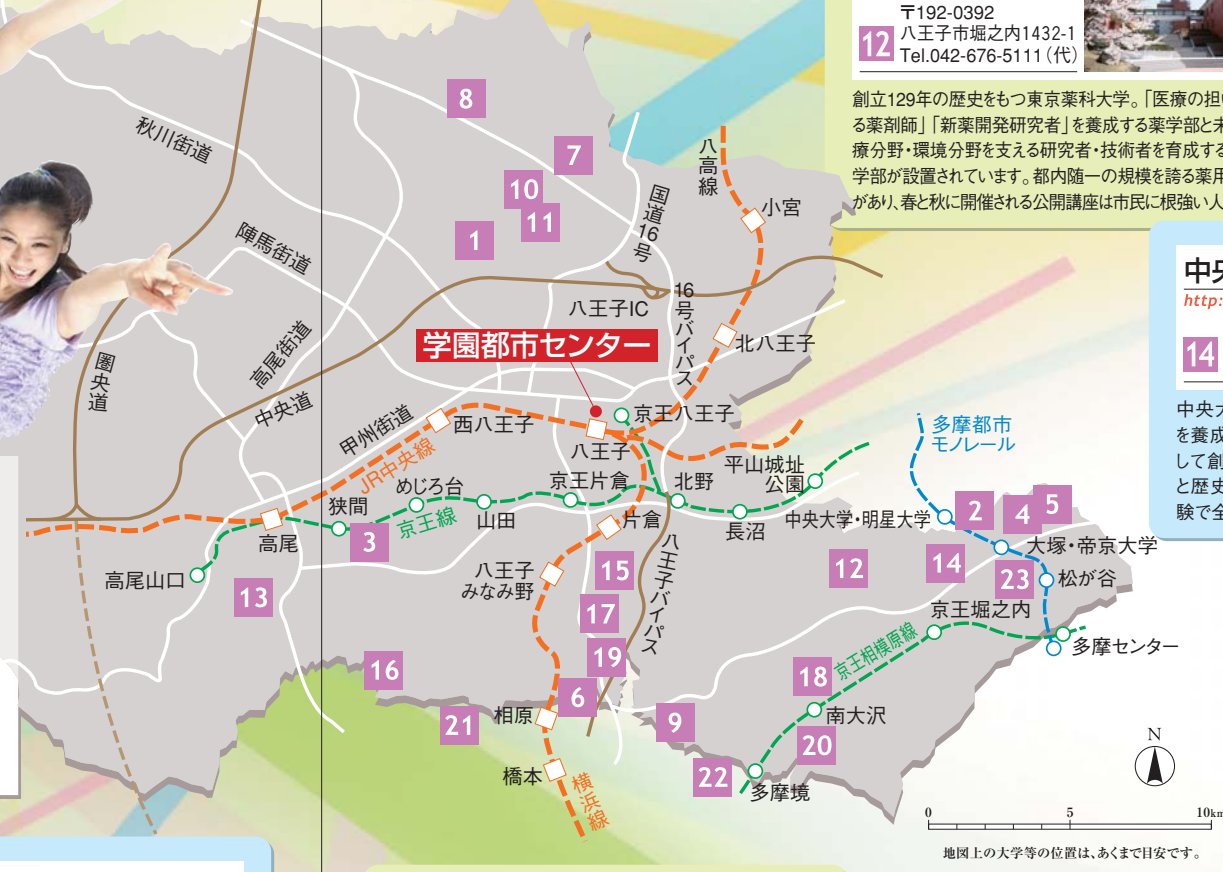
12
〒192-0392
八王子市堀之内1432-1
Tel.042-676-5111（代）

創立129年の歴史をもつ東京薬科大学。「医療の担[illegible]
る薬剤師」「新薬開発研究者」を養成する薬学部と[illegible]
療分野・環境分野を支える研究者・技術者を育成する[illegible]
学部が設置されています。都内随一の規模を誇る薬用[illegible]
があり、春と秋に開催される公開講座は市民に根強い人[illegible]

中央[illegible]
http:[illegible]
14

中央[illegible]
を養成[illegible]
して創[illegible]
と歴史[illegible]
験で全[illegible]

8
7
10
11
1
秋川街道
陣馬街道
高尾街道
圏央道
中央道
甲州街道
国道16号
八高線
小宮
八王子IC
16号バイパス
北八王子
学園都市センター
京王八王子
西八王子
八王子
JR中央線
多摩都市モノレール
めじろ台
狭間
京王線
山田
京王片倉
北野
平山城址公園
長沼
中央大学・明星大学
2
4
5
高尾
3
片倉
八王子バイパス
大塚・帝京大学
高尾山口
13
八王子みなみ野
15
12
14
23
松が谷
17
京王堀之内
16
19
京王相模原線
多摩センター
18
相原
6
9
南大沢
21
20
橋本
横浜線
22
多摩境
N
0
5
10km
地図上の大学等の位置は、あくまで目安です。